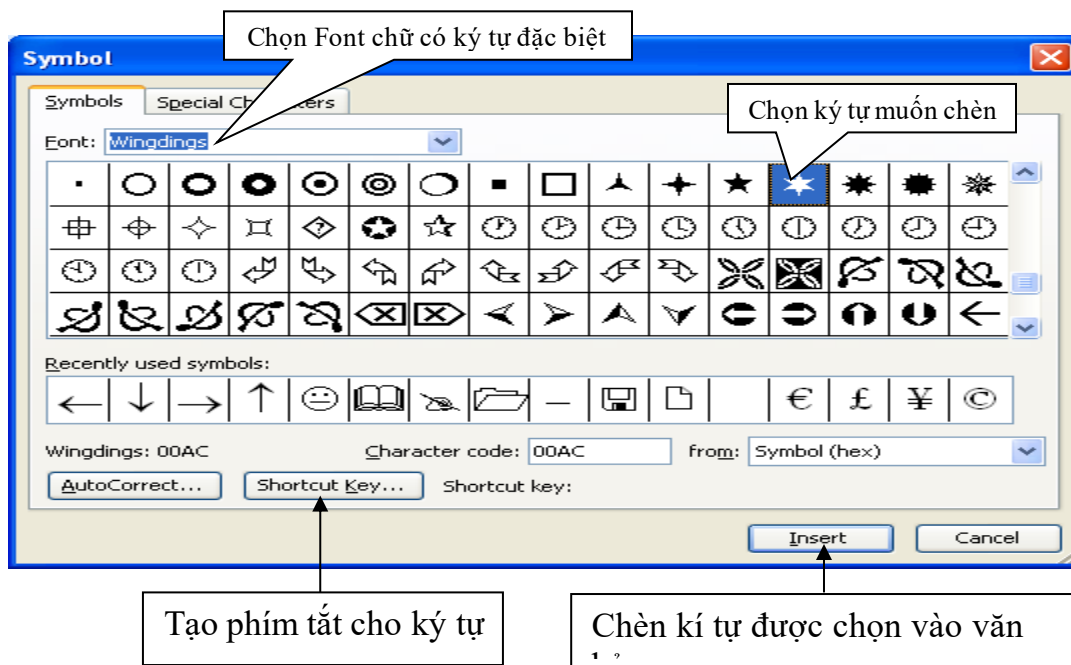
Symbol

Chọn Font chữ có ký tự đặc biệt

Symbols | Special Ch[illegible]ters

Chọn ký tự muốn chèn

Font: Wingdings

Recently used symbols:

Wingdings: 00AC

Character code: 00AC

from: Symbol (hex)

AutoCorrect...

Shortcut Key...

Shortcut key:

Insert

Cancel

Tạo phím tắt cho ký tự

Chèn kí tự được chọn vào văn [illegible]